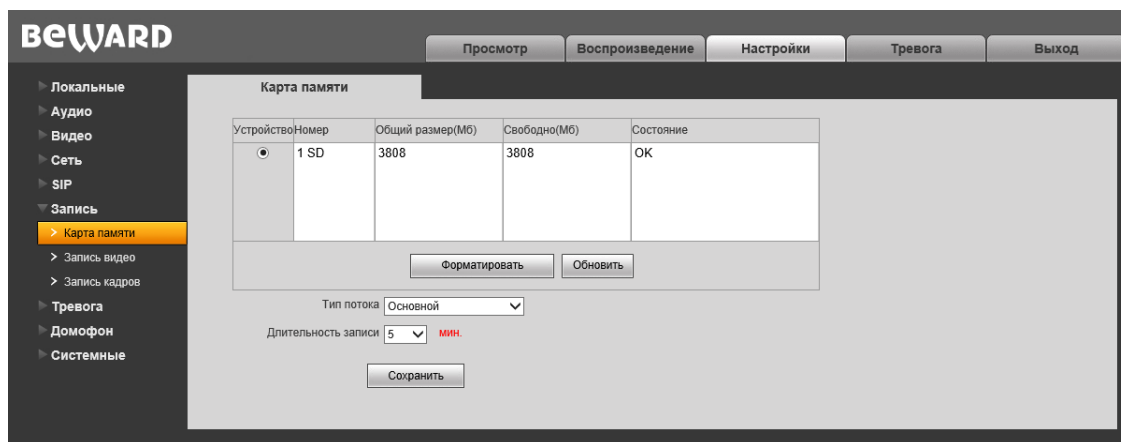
BEWARD

Просмотр | Воспроизведение | Настройки | Тревога | Выход

Локальные
Аудио
Видео
Сеть
SIP
Запись
> Карта памяти
> Запись видео
> Запись кадров
Тревога
Домофон
Системные

Карта памяти

| Устройство | Номер | Общий размер(Мб) | Свободно(Мб) | Состояние |
|---|---|---|---|---|
| ⦿ | 1 SD | 3808 | 3808 | OK |

Форматировать | Обновить

Тип потока Основной

Длительность записи 5 мин.

Сохранить